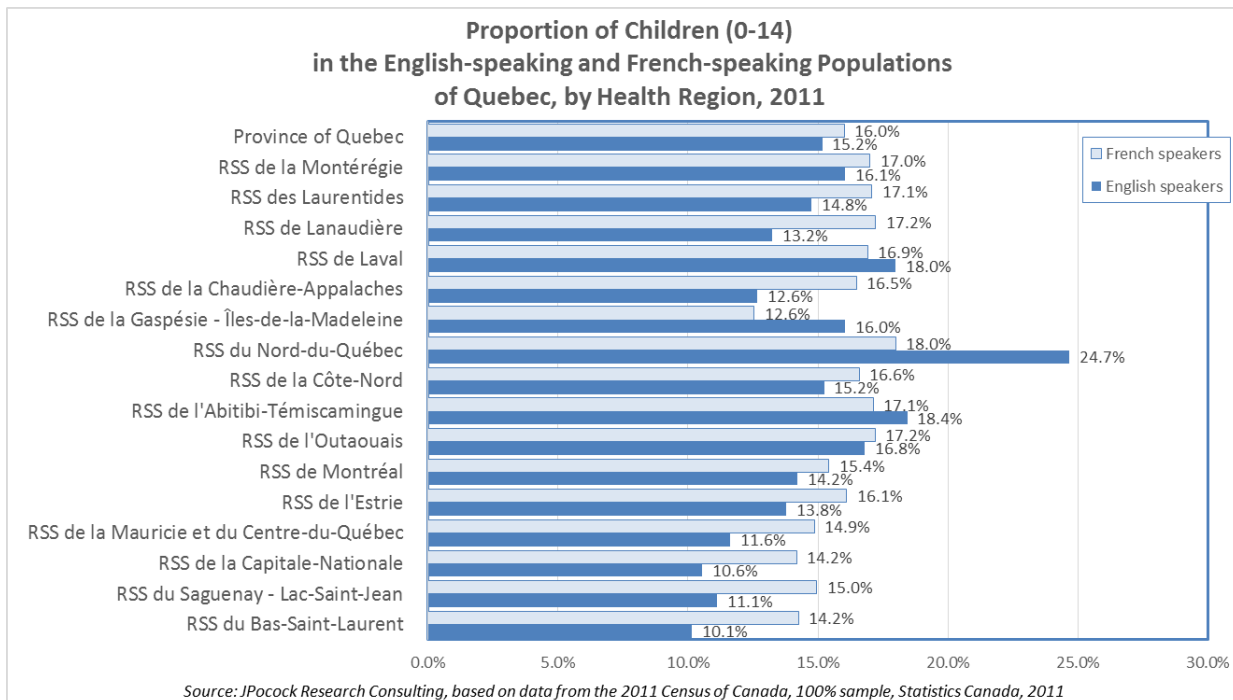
Proportion of Children (0-14) in the English-speaking and French-speaking Populations of Quebec, by Health Region, 2011

French speakers
English speakers

| Region | French speakers | English speakers |
|---|---|---|
| Province of Quebec | 16.0% | 15.2% |
| RSS de la Montérégie | 17.0% | 16.1% |
| RSS des Laurentides | 17.1% | 14.8% |
| RSS de Lanaudière | 17.2% | 13.2% |
| RSS de Laval | 16.9% | 18.0% |
| RSS de la Chaudière-Appalaches | 16.5% | 12.6% |
| RSS de la Gaspésie - Îles-de-la-Madeleine | 12.6% | 16.0% |
| RSS du Nord-du-Québec | 18.0% | 24.7% |
| RSS de la Côte-Nord | 16.6% | 15.2% |
| RSS de l'Abitibi-Témiscamingue | 17.1% | 18.4% |
| RSS de l'Outaouais | 17.2% | 16.8% |
| RSS de Montréal | 15.4% | 14.2% |
| RSS de l'Estrie | 16.1% | 13.8% |
| RSS de la Mauricie et du Centre-du-Québec | 14.9% | 11.6% |
| RSS de la Capitale-Nationale | 14.2% | 10.6% |
| RSS du Saguenay - Lac-Saint-Jean | 15.0% | 11.1% |
| RSS du Bas-Saint-Laurent | 14.2% | 10.1% |

0.0% 5.0% 10.0% 15.0% 20.0% 25.0% 30.0%

Source: JPocock Research Consulting, based on data from the 2011 Census of Canada, 100% sample, Statistics Canada, 2011